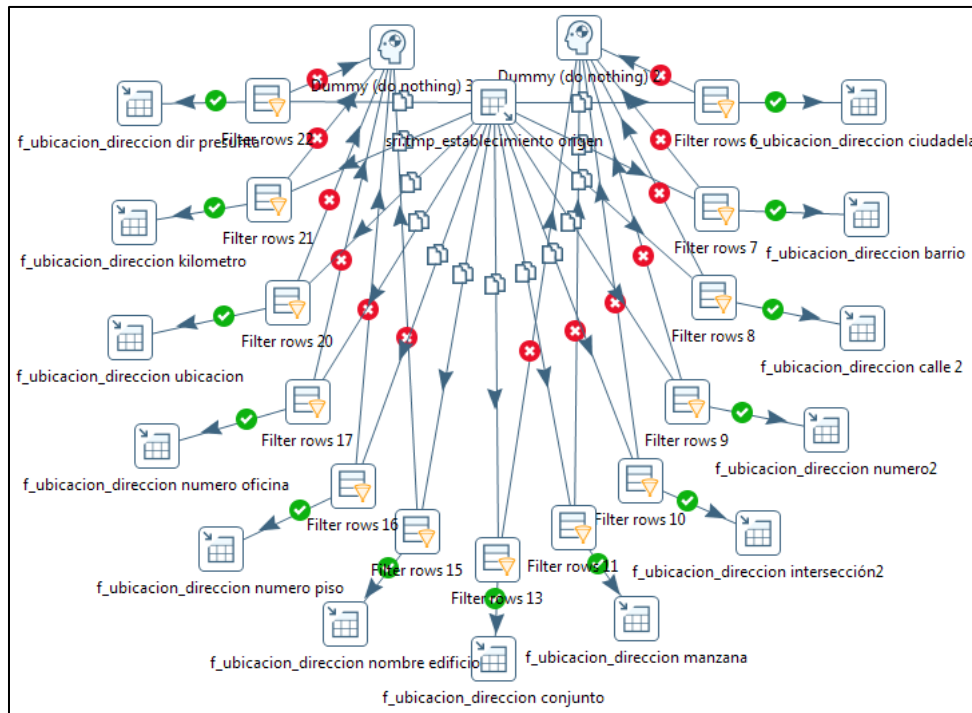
Dummy (do nothing) 3

Dummy (do nothing) 2

f_ubicacion_direccion dir presunta

Filter rows 22

sri.tmp_establecimiento origen

Filter rows 6

f_ubicacion_direccion ciudadela

Filter rows 21

f_ubicacion_direccion kilometro

Filter rows 7

f_ubicacion_direccion barrio

Filter rows 20

f_ubicacion_direccion ubicacion

Filter rows 8

f_ubicacion_direccion calle 2

Filter rows 17

f_ubicacion_direccion numero oficina

Filter rows 9

f_ubicacion_direccion numero2

Filter rows 16

f_ubicacion_direccion numero piso

Filter rows 10

f_ubicacion_direccion intersección2

Filter rows 15

Filter rows 13

Filter rows 11

f_ubicacion_direccion nombre edificio

f_ubicacion_direccion manzana

f_ubicacion_direccion conjunto